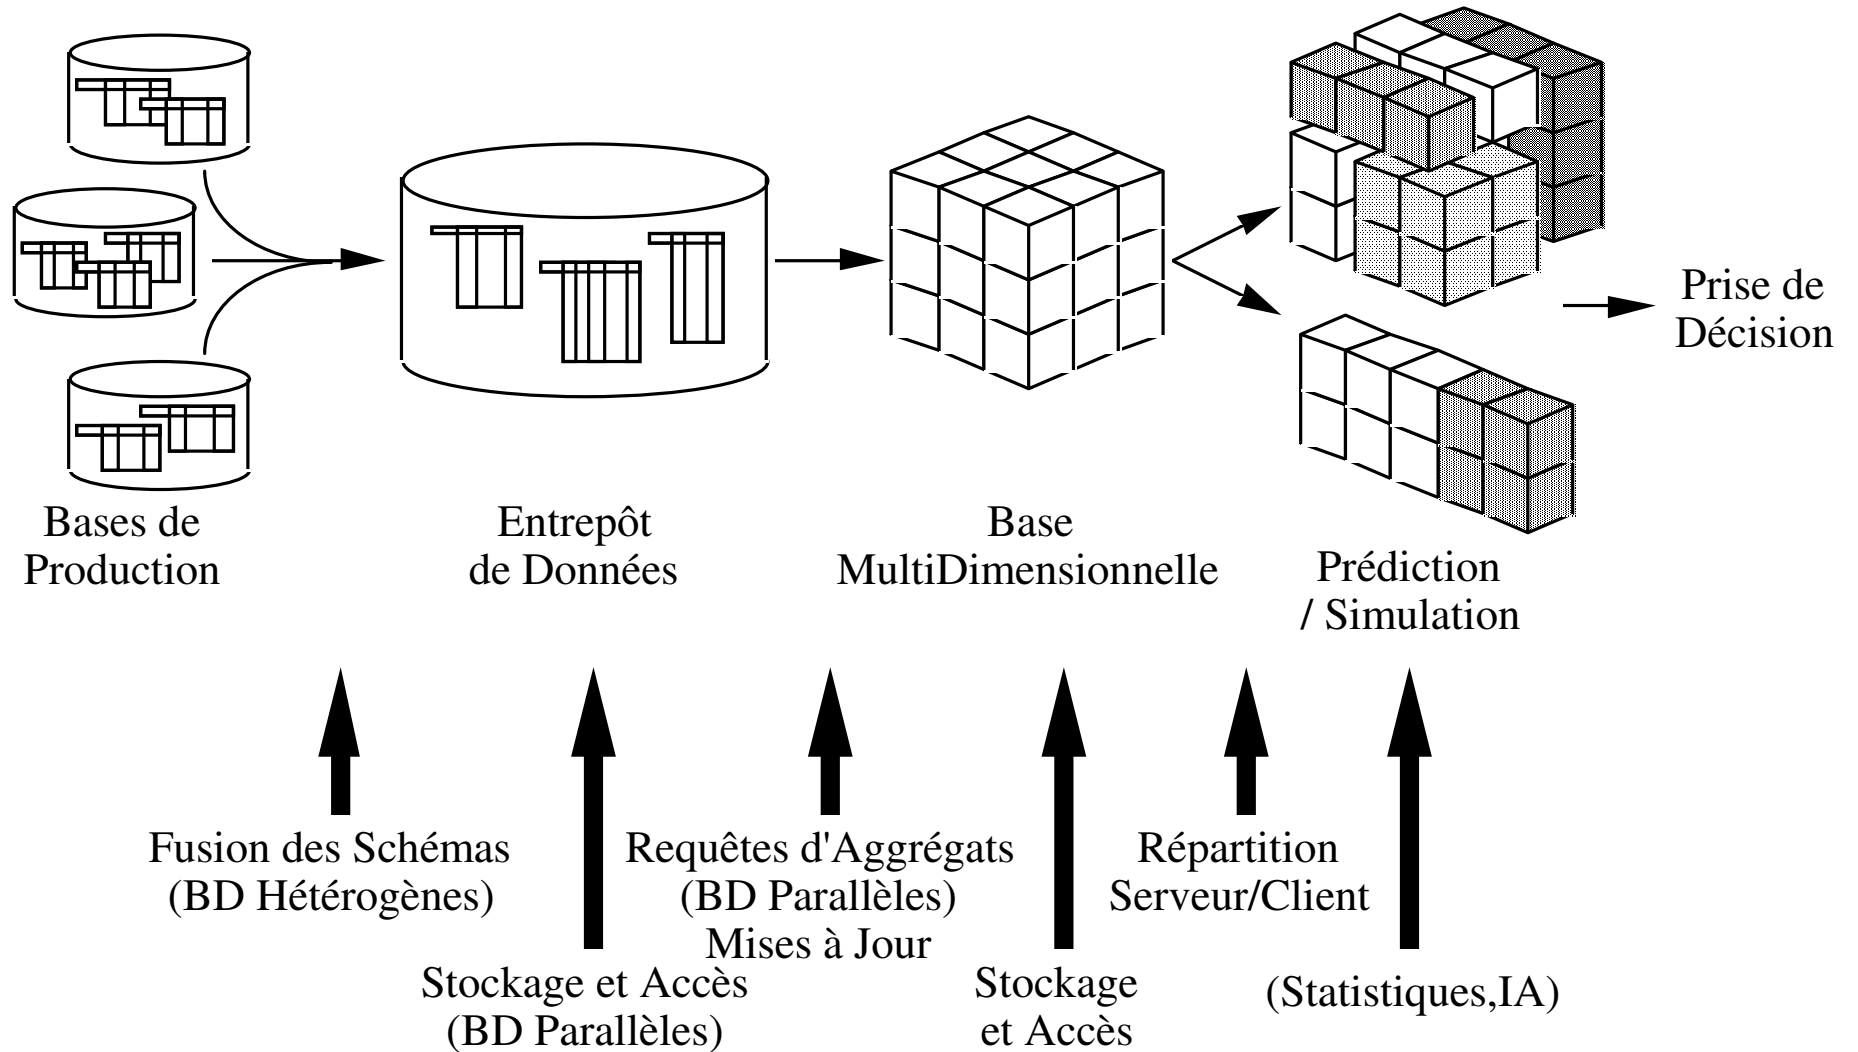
Bases de Production

Entrepôt de Données

Base MultiDimensionnelle

Prédiction / Simulation

Prise de Décision

Fusion des Schémas (BD Hétérogènes)

Stockage et Accès (BD Parallèles)

Requêtes d'Aggrégats (BD Parallèles) Mises à Jour

Stockage et Accès

Répartition Serveur/Client

(Statistiques,IA)